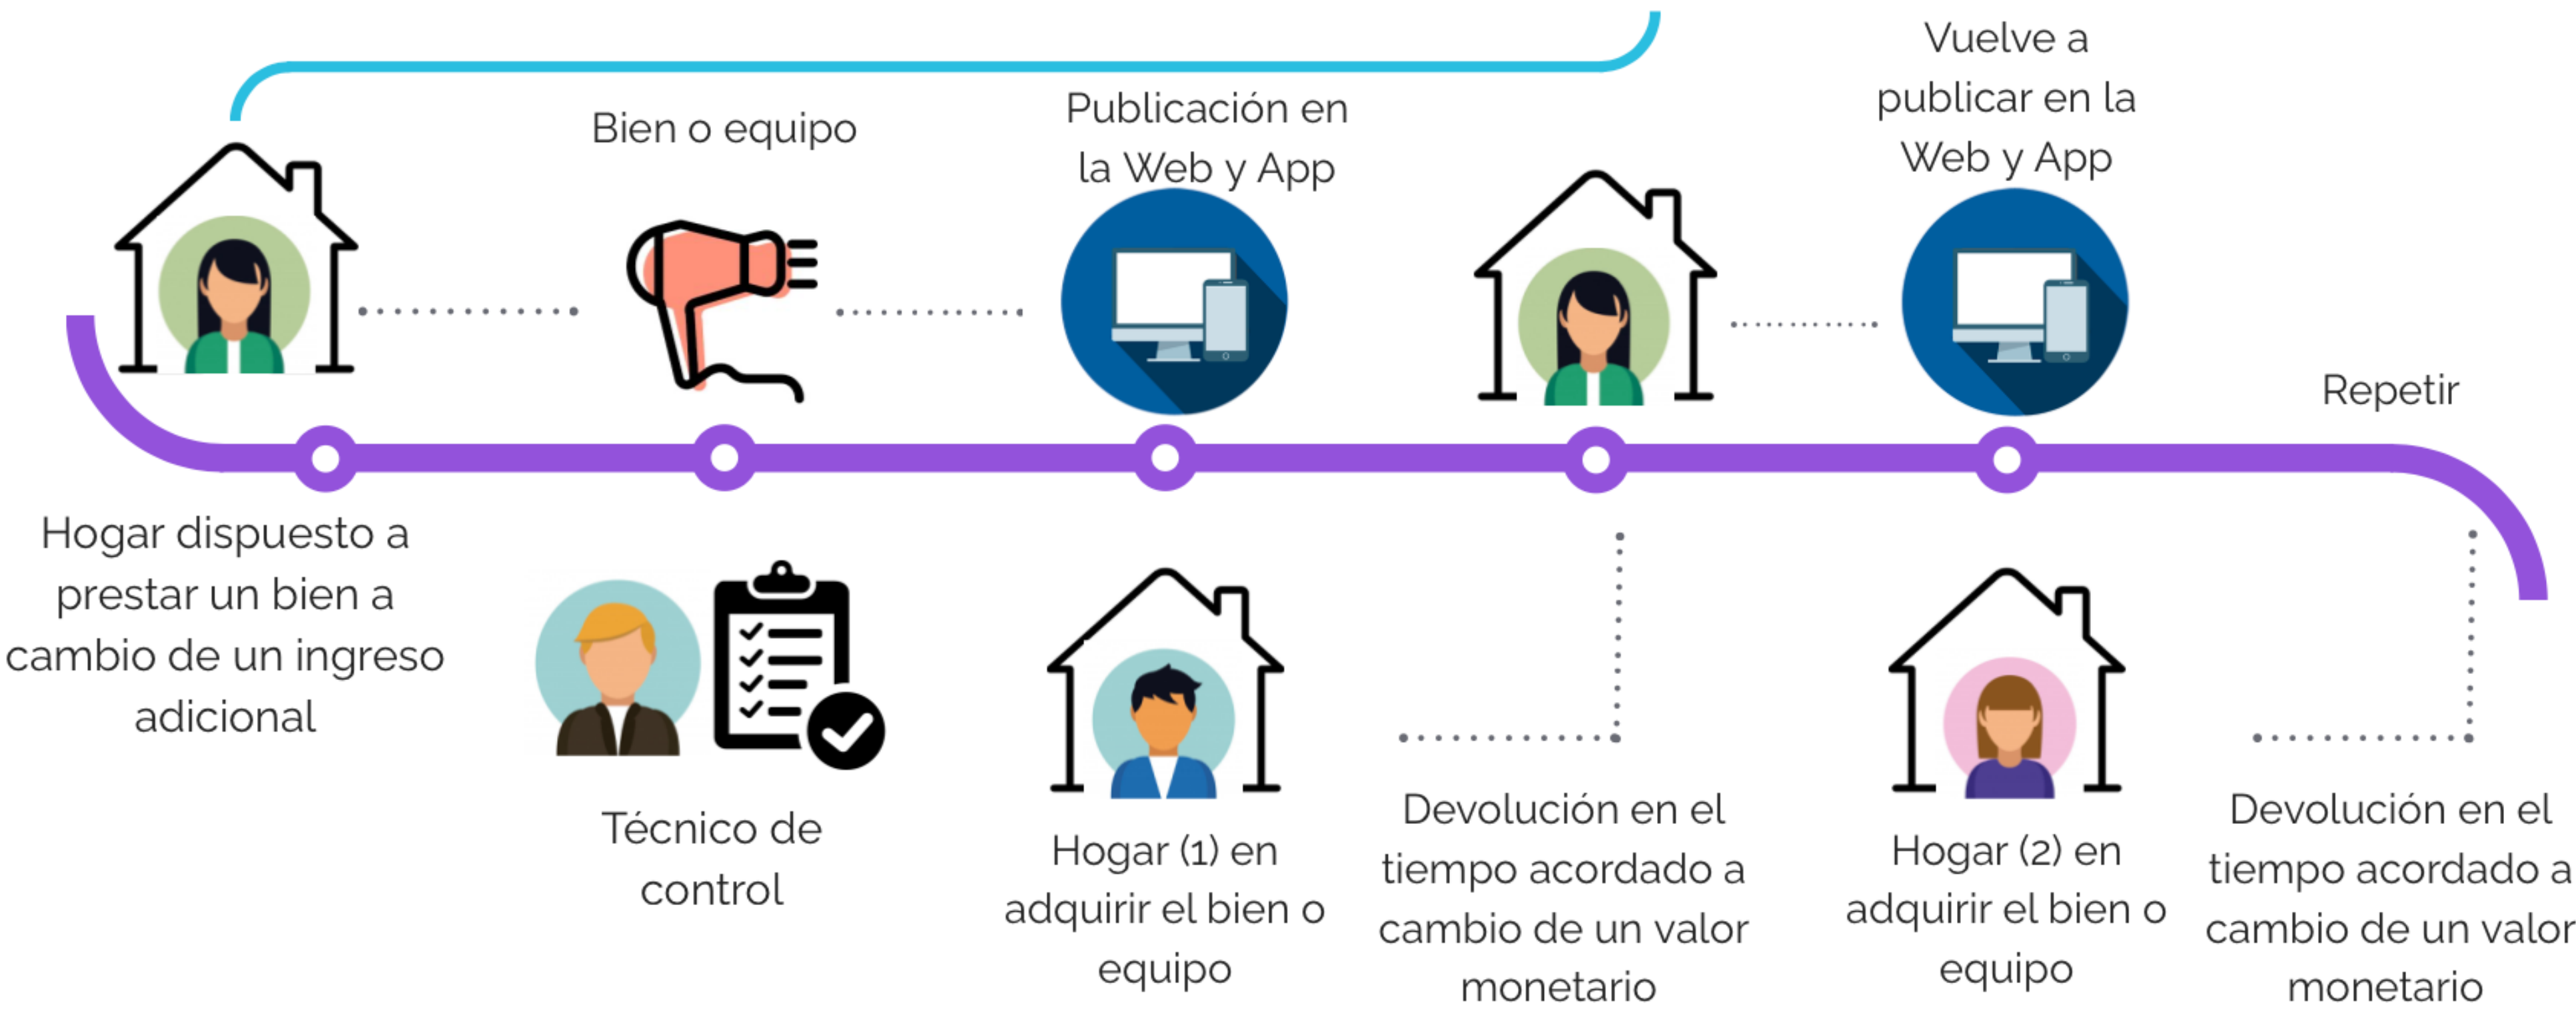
Bien o equipo

Publicación en la Web y App

Vuelve a publicar en la Web y App

Repetir

Hogar dispuesto a prestar un bien a cambio de un ingreso adicional

Técnico de control

Hogar (1) en adquirir el bien o equipo

Devolución en el tiempo acordado a cambio de un valor monetario

Hogar (2) en adquirir el bien o equipo

Devolución en el tiempo acordado a cambio de un valor monetario